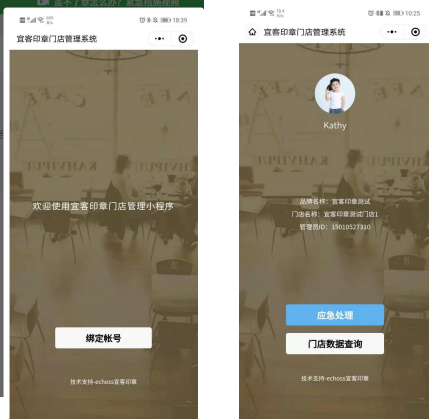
18:39

宜客印章门店管理系统

欢迎使用宜客印章门店管理小程序

绑定帐号

技术支持-echoss宜客印章

10:25

宜客印章门店管理系统

Kathy

品牌名称：宜客印章测试
门店名称：宜客印章测试门店1
管理员ID：15010527310

应急处理

门店数据查询

技术支持-echoss宜客印章